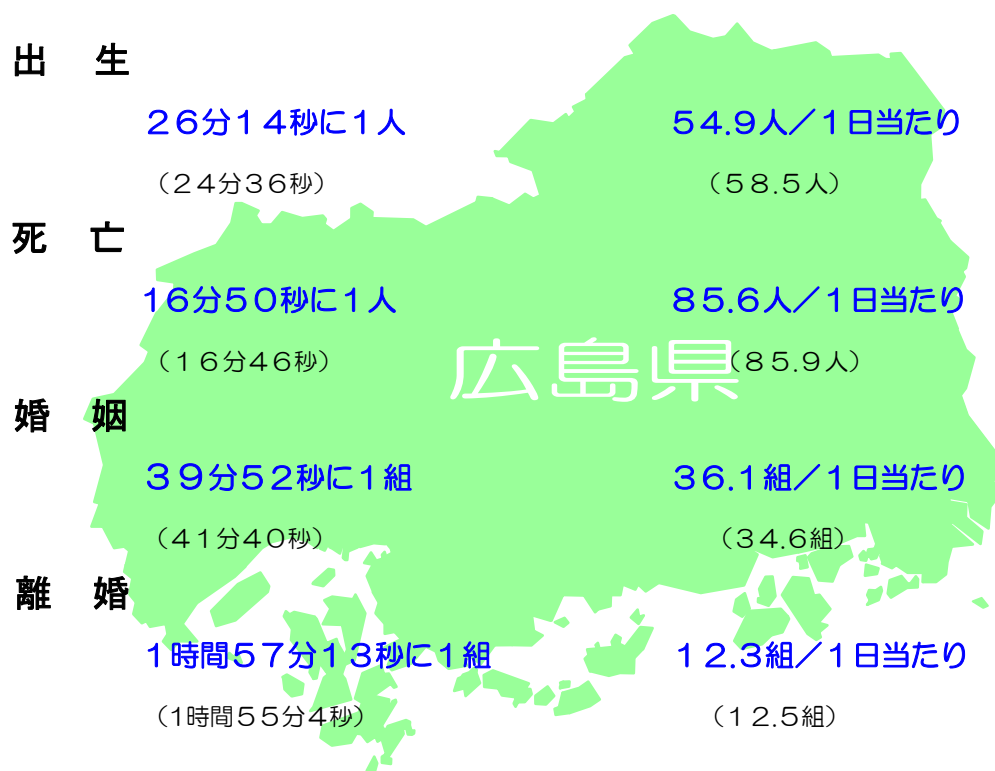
出　生

２６分１４秒に１人　　５４.９人／１日当たり

（２４分３６秒）　　（５８.５人）

死　亡

１６分５０秒に１人　　８５.６人／１日当たり

（１６分４６秒）　　（８５.９人）

広島県

婚　姻

３９分５２秒に１組　　３６.１組／１日当たり

（４１分４０秒）　　（３４.６組）

離　婚

１時間５７分１３秒に１組　　１２.３組／１日当たり

（1時間５５分４秒）　　（１２.５組）